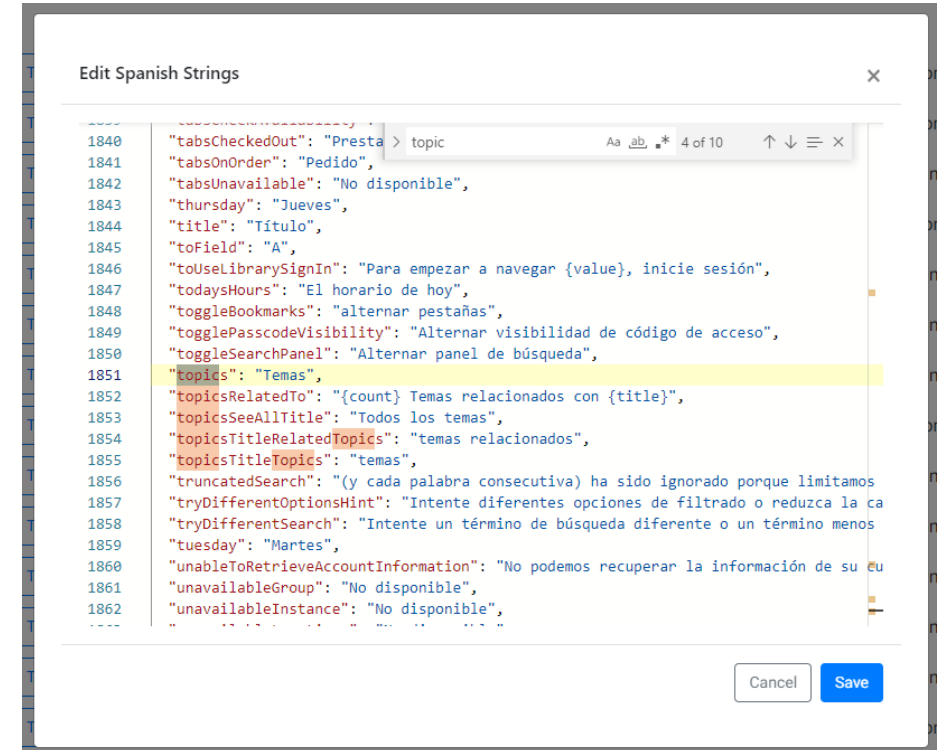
Edit Spanish Strings

×

topic Aa ab .* 4 of 10 ↑ ↓ ≡ ×

1839 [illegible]
1840 "tabsCheckedOut": "Presta
1841 "tabsOnOrder": "Pedido",
1842 "tabsUnavailable": "No disponible",
1843 "thursday": "Jueves",
1844 "title": "Título",
1845 "toField": "A",
1846 "toUseLibrarySignIn": "Para empezar a navegar {value}, inicie sesión",
1847 "todaysHours": "El horario de hoy",
1848 "toggleBookmarks": "alternar pestañas",
1849 "togglePasscodeVisibility": "Alternar visibilidad de código de acceso",
1850 "toggleSearchPanel": "Alternar panel de búsqueda",
1851 "topics": "Temas",
1852 "topicsRelatedTo": "{count} Temas relacionados con {title}",
1853 "topicsSeeAllTitle": "Todos los temas",
1854 "topicsTitleRelatedTopics": "temas relacionados",
1855 "topicsTitleTopics": "temas",
1856 "truncatedSearch": "(y cada palabra consecutiva) ha sido ignorado porque limitamos
1857 "tryDifferentOptionsHint": "Intente diferentes opciones de filtrado o reduzca la ca
1858 "tryDifferentSearch": "Intente un término de búsqueda diferente o un término menos
1859 "tuesday": "Martes",
1860 "unableToRetrieveAccountInformation": "No podemos recuperar la información de su cu
1861 "unavailableGroup": "No disponible",
1862 "unavailableInstance": "No disponible",

Cancel
Save